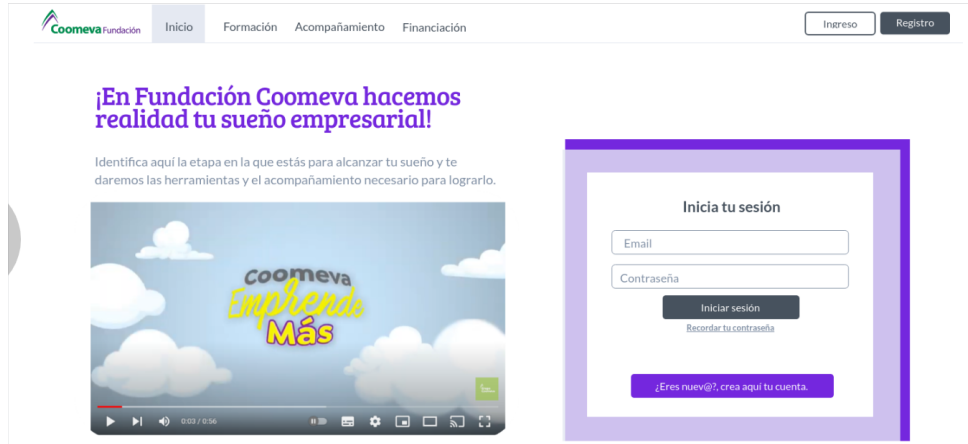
Coomeva Fundación

Inicio Formación Acompañamiento Financiación

Ingreso Registro

¡En Fundación Coomeva hacemos realidad tu sueño empresarial!

Identifica aquí la etapa en la que estás para alcanzar tu sueño y te daremos las herramientas y el acompañamiento necesario para lograrlo.

Coomeva Emprende Más

0:03 / 0:56

Inicia tu sesión

Email

Contraseña

Iniciar sesión

Recordar tu contraseña

¿Eres nuev@?, crea aquí tu cuenta.